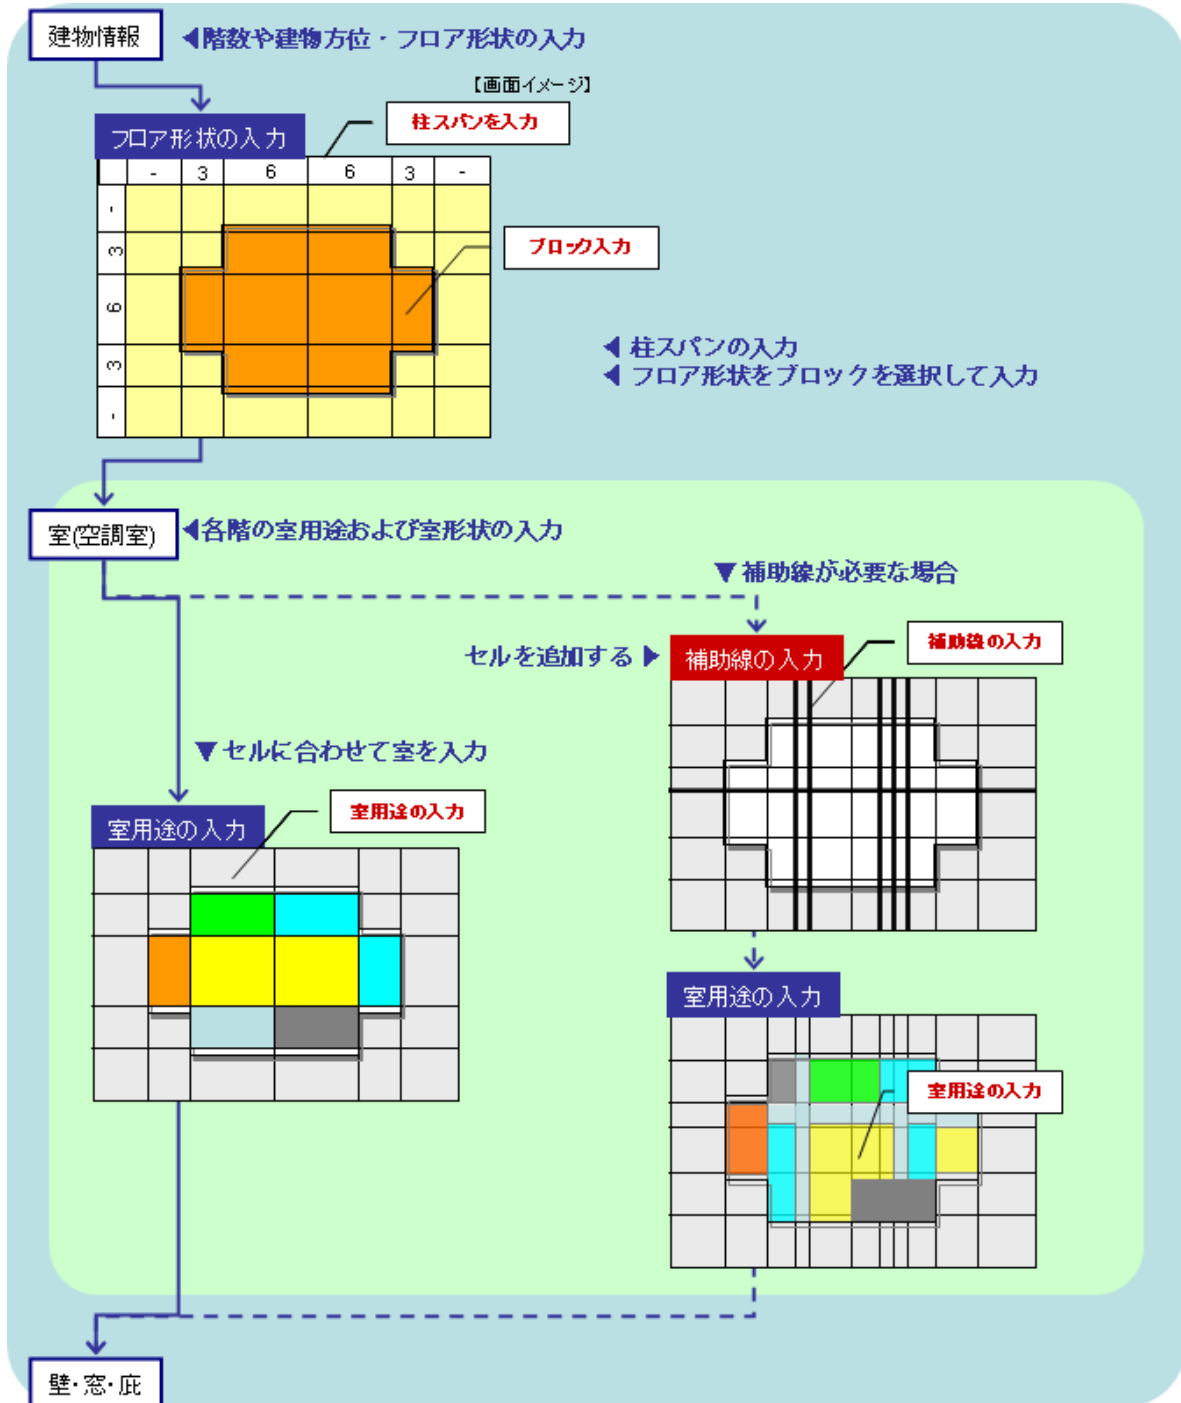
建物情報

◀階数や建物方位・フロア形状の入力

【画面イメージ】

フロア形状の入力

柱スパンを入力

| | - | 3 | 6 | 6 | 3 | - |
|---|---|---|---|---|---|---|
| - | | | | | | |
| 3 | | | | | | |
| 6 | | | | | | |
| 3 | | | | | | |
| - | | | | | | |

ブロック入力

◀ 柱スパンの入力
◀ フロア形状をブロックを選択して入力

室(空調室)

◀各階の室用途および室形状の入力

▼補助線が必要な場合

セルを追加する ▶

補助線の入力

補助線の入力

▼セルに合わせて室を入力

室用途の入力

室用途の入力

室用途の入力

室用途の入力

壁・窓・庇